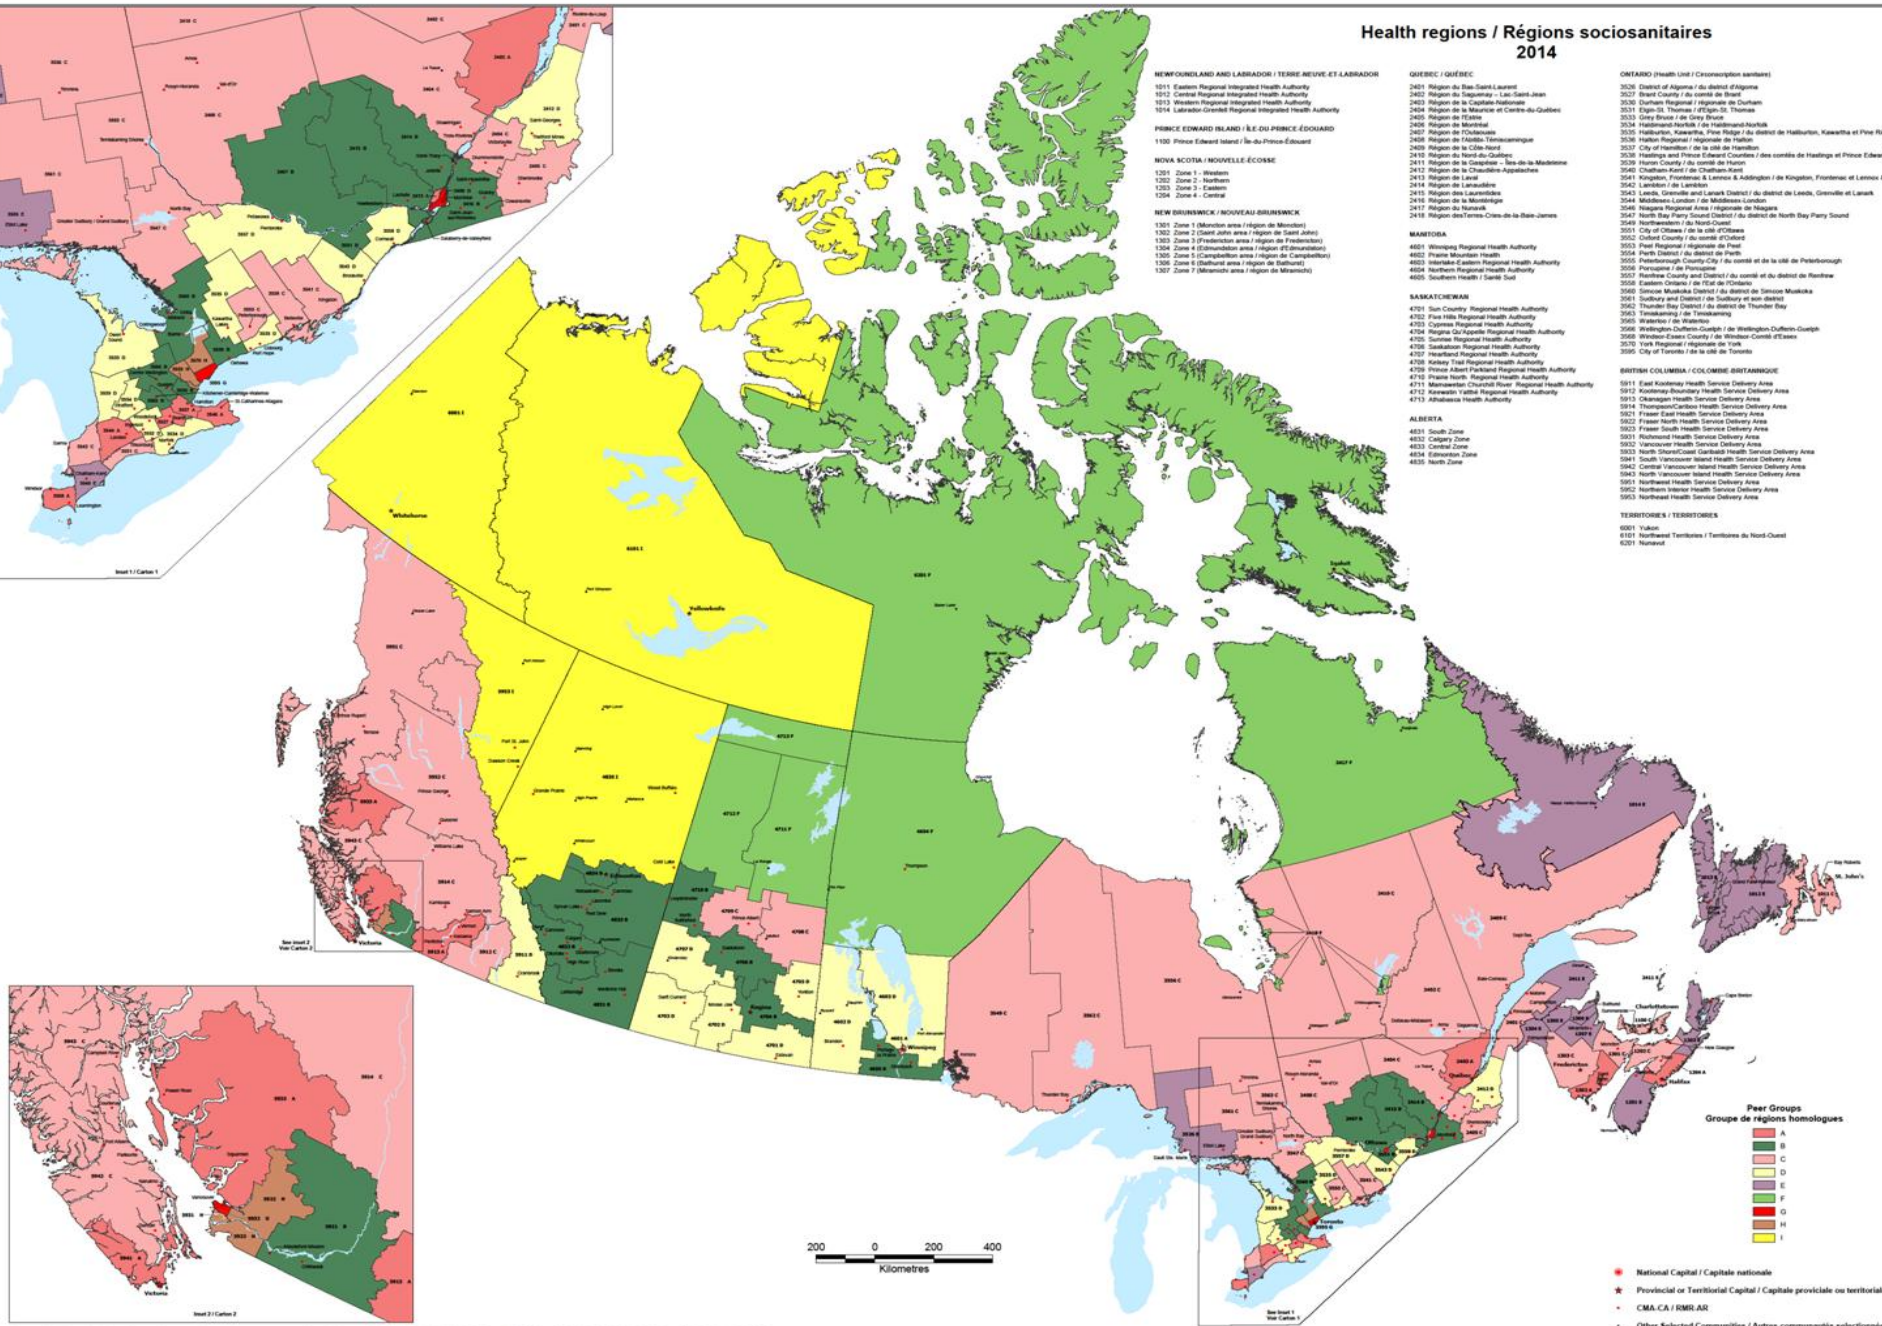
Health regions / Régions sociosanitaires
2014

NEWFOUNDLAND AND LABRADOR / TERRE-NEUVE-ET-LABRADOR
1011 Eastern Regional Integrated Health Authority
1012 Central Regional Integrated Health Authority
1013 Western Regional Integrated Health Authority
1014 Labrador-Grenfell Regional Integrated Health Authority

PRINCE EDWARD ISLAND / ÎLE-DU-PRINCE-ÉDOUARD
1100 Prince Edward Island / Île-du-Prince-Édouard

NOVA SCOTIA / NOUVELLE-ÉCOSSE
1201 Zone 1 - Western
1202 Zone 2 - Northern
1203 Zone 3 - Eastern
1204 Zone 4 - Central

NEW BRUNSWICK / NOUVEAU-BRUNSWICK
1301 Zone 1 (Moncton area / région de Moncton)
1302 Zone 2 (Saint John area / région de Saint John)
1303 Zone 3 (Fredericton area / région de Fredericton)
1304 Zone 4 (Edmundston area / région d'Edmundston)
1305 Zone 5 (Campbellton area / région de Campbellton)
1306 Zone 6 (Bathurst area / région de Bathurst)
1307 Zone 7 (Miramichi area / région de Miramichi)

QUEBEC / QUÉBEC
2401 Région du Bas-Saint-Laurent
2402 Région du Saguenay – Lac-Saint-Jean
2403 Région de la Capitale-Nationale
2404 Région de la Mauricie et Centre-du-Québec
2405 Région de l'Estrie
2406 Région de Montréal
2407 Région de l'Outaouais
2408 Région de l'Abitibi-Témiscamingue
2409 Région de la Côte-Nord
2410 Région du Nord-du-Québec
2411 Région de la Gaspésie – Îles-de-la-Madeleine
2412 Région de la Chaudière-Appalaches
2413 Région de Laval
2414 Région de Lanaudière
2415 Région des Laurentides
2416 Région de la Montérégie
2417 Région du Nunavik
2418 Région des Terres-Cries-de-la-Baie-James

MANITOBA
4601 Winnipeg Regional Health Authority
4602 Prairie Mountain Health
4603 Interlake-Eastern Regional Health Authority
4604 Northern Regional Health Authority
4605 Southern Health / Santé Sud

SASKATCHEWAN
4701 Sun Country Regional Health Authority
4702 Five Hills Regional Health Authority
4703 Cypress Regional Health Authority
4704 Regina Qu'Appelle Regional Health Authority
4705 Sunrise Regional Health Authority
4706 Saskatoon Regional Health Authority
4707 Heartland Regional Health Authority
4708 Kelsey Trail Regional Health Authority
4709 Prince Albert Parkland Regional Health Authority
4710 Prairie North Regional Health Authority
4711 Mamawetan Churchill River Regional Health Authority
4712 Keewatin Yatthé Regional Health Authority
4713 Athabasca Health Authority

ALBERTA
4831 South Zone
4832 Calgary Zone
4833 Central Zone
4834 Edmonton Zone
4835 North Zone

ONTARIO (Health Unit / Circonscription sanitaire)
3526 District of Algoma / du district d'Algoma
3527 Brant County / du comté de Brant
3530 Durham Regional / régionale de Durham
3531 Elgin-St. Thomas / d'Elgin-St. Thomas
3533 Grey Bruce / de Grey Bruce
3534 Haldimand-Norfolk / de Haldimand-Norfolk
3535 Haliburton, Kawartha, Pine Ridge / du district de Haliburton, Kawartha et Pine R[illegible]
3536 Halton Regional / régionale de Halton
3537 City of Hamilton / de la cité de Hamilton
3538 Hastings and Prince Edward Counties / des comtés de Hastings et Prince Edwa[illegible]
3539 Huron County / du comté de Huron
3540 Chatham-Kent / de Chatham-Kent
3541 Kingston, Frontenac & Lennox & Addington / de Kingston, Frontenac et Lennox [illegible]
3542 Lambton / de Lambton
3543 Leeds, Grenville and Lanark District / du district de Leeds, Grenville et Lanark
3544 Middlesex-London / de Middlesex-London
3546 Niagara Regional Area / régionale de Niagara
3547 North Bay Parry Sound District / du district de North Bay Parry Sound
3549 Northwestern / du Nord-Ouest
3551 City of Ottawa / de la cité d'Ottawa
3552 Oxford County / du comté d'Oxford
3553 Peel Regional / régionale de Peel
3554 Perth District / du district de Perth
3555 Peterborough County-City / du comté et de la cité de Peterborough
3556 Porcupine / de Porcupine
3557 Renfrew County and District / du comté et du district de Renfrew
3558 Eastern Ontario / de l'Est de l'Ontario
3560 Simcoe Muskoka District / du district de Simcoe Muskoka
3561 Sudbury and District / de Sudbury et son district
3562 Thunder Bay District / du district de Thunder Bay
3563 Timiskaming / de Timiskaming
3565 Waterloo / de Waterloo
3566 Wellington-Dufferin-Guelph / de Wellington-Dufferin-Guelph
3568 Windsor-Essex County / de Windsor-Comté d'Essex
3570 York Regional / régionale de York
3595 City of Toronto / de la cité de Toronto

BRITISH COLUMBIA / COLOMBIE-BRITANNIQUE
5911 East Kootenay Health Service Delivery Area
5912 Kootenay-Boundary Health Service Delivery Area
5913 Okanagan Health Service Delivery Area
5914 Thompson/Cariboo Health Service Delivery Area
5921 Fraser East Health Service Delivery Area
5922 Fraser North Health Service Delivery Area
5923 Fraser South Health Service Delivery Area
5931 Richmond Health Service Delivery Area
5932 Vancouver Health Service Delivery Area
5933 North Shore/Coast Garibaldi Health Service Delivery Area
5941 South Vancouver Island Health Service Delivery Area
5942 Central Vancouver Island Health Service Delivery Area
5943 North Vancouver Island Health Service Delivery Area
5951 Northwest Health Service Delivery Area
5952 Northern Interior Health Service Delivery Area
5953 Northeast Health Service Delivery Area

TERRITORIES / TERRITOIRES
6001 Yukon
6101 Northwest Territories / Territoires du Nord-Ouest
6201 Nunavut

Whitehorse
Yellowknife
6001 I
6101 I
6201 F
4831 I
4713 F
4712 F
4711 F
4604 F
2417 F
1014 E
Winnipeg
Regina
Victoria
Charlottetown
Halifax
St. John's
Québec
Ottawa
Toronto
Fredericton

Inset 1 / Carton 1
Inset 2 / Carton 2
See inset 1 / Voir Carton 1
See inset 2 / Voir Carton 2

200 0 200 400
Kilometres

Peer Groups
Groupe de régions homologues
A
B
C
D
E
F
G
H
I

National Capital / Capitale nationale
Provincial or Territorial Capital / Capitale provinciale ou territorial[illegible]
CMA-CA / RMR-AR
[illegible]